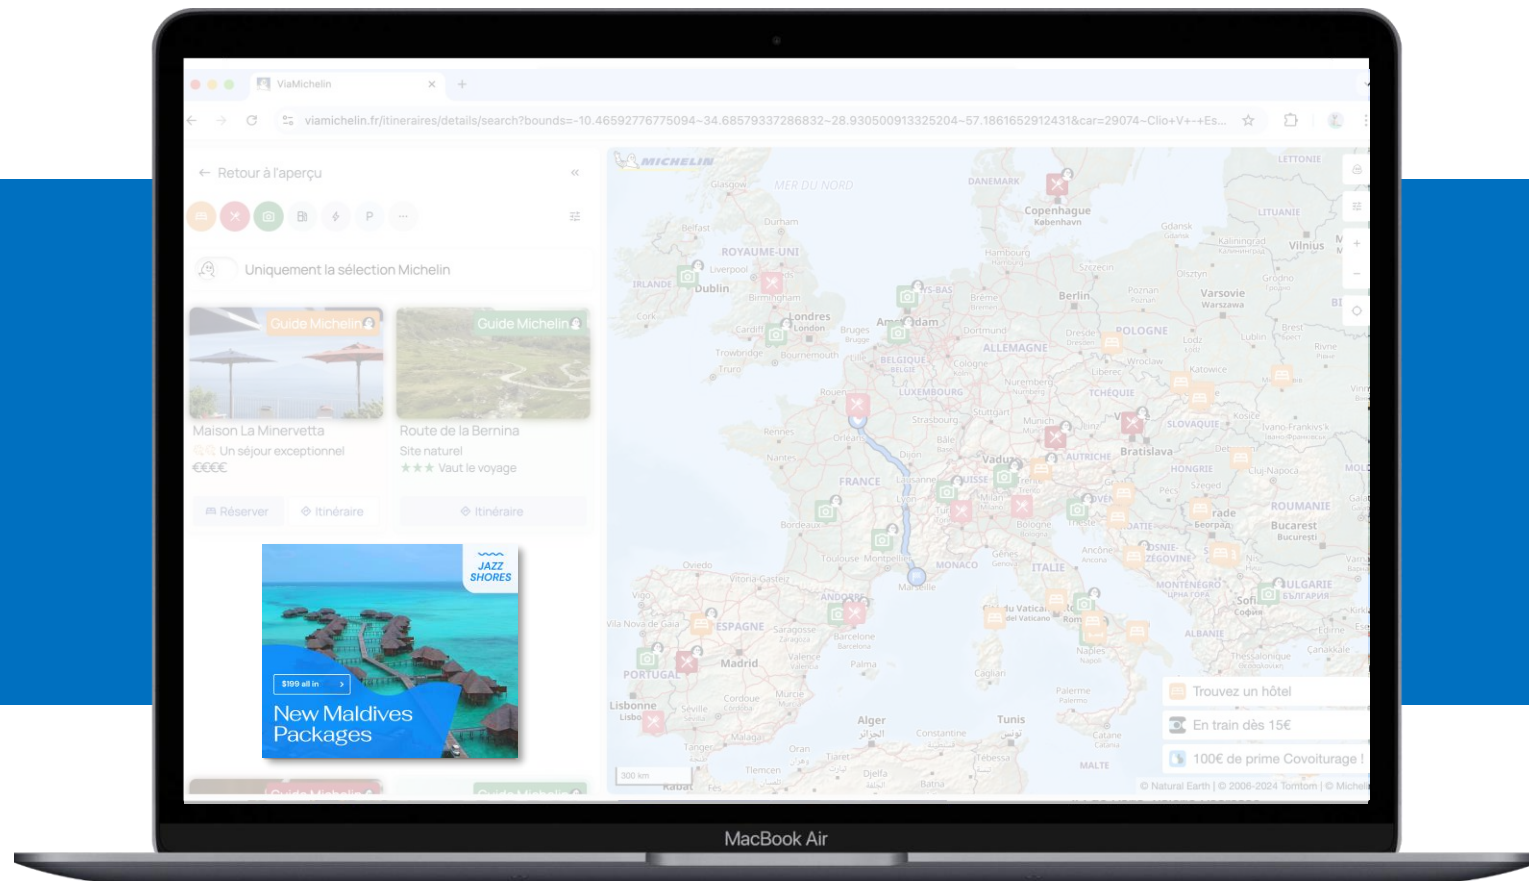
ViaMichelin

viamichelin.fr/itineraires/details/search?bounds=-10.46592776775094~34.68579337286832~28.930500913325204~57.18616529124318&car=29074~Clio+V+-+Es...

← Retour à l'aperçu

Uniquement la sélection Michelin

Guide Michelin
Maison La Minervetta
Un séjour exceptionnel
€€€€
Réserver
Itinéraire

Guide Michelin
Route de la Bernina
Site naturel
★★★ Vaut le voyage
Itinéraire

JAZZ SHORES
$199 all in
New Maldives Packages

MICHELIN
MER DU NORD
DANEMARK
Copenhague København
LETTONIE
LITUANIE
Vilnius
Glasgow
Belfast
Durham
ROYAUME-UNI
IRLANDE
Dublin
Liverpool
Birmingham
Cork
Cardiff
Londres London
Bruges
Amsterdam
Brême
Hambourg
Szczecin
Gdansk
Kaliningrad
Olsztyn
Berlin
Poznan
Varsovie Warszawa
Grodno
Brest
Lublin
Lodz
Dortmund
Dresde
POLOGNE
ALLEMAGNE
BELGIQUE
Cologne
Trowbridge
Bournemouth
Truro
Rouen
Wroclaw
Liberec
Katowice
Rivne
Nuremberg
TCHÉQUIE
LUXEMBOURG
Strasbourg
Stuttgart
Munich
Linz
Bratislava
SLOVAQUIE
Kosice
Ivano-Frankivs'k
Rennes
Orléans
Bâle
Nantes
Dijon
Vaduz
AUTRICHE
HONGRIE
Cluj-Napoca
Debrecen
FRANCE
Lausanne
SUISSE
Milan
Szeged
Pecs
Bordeaux
Turin
Bologne
Trieste
SLOVÉNIE
CROATIE
Belgrade Beograd
ROUMANIE
Bucarest Bucuresti
Toulouse
Montpellier
Gênes
Ancône
BOSNIE-HERZÉGOVINE
Oviedo
Vitoria-Gasteiz
ANDORRE
MONACO
Marseille
ITALIE
MONTENEGRO
BULGARIE
Sofia
Vigo
Vila Nova de Gaia
ESPAGNE
Saragosse
Barcelone
Cité du Vatican
Rome
Naples
ALBANIE
PORTUGAL
Madrid
Valence
Palma
Cagliari
Lisbonne
Séville
Cordoue
Murcie
Malaga
Alger
Tunis
Palerme
Catane
Tanger
Oran
Tiaret
Constantine
Tlemcen
Djelfa
Batna
MALTE
Rabat
Fès
300 km
Trouvez un hôtel
En train dès 15€
100€ de prime Covoiturage !
© Natural Earth | © 2006-2024 TomTom | © Michelin

MacBook Air